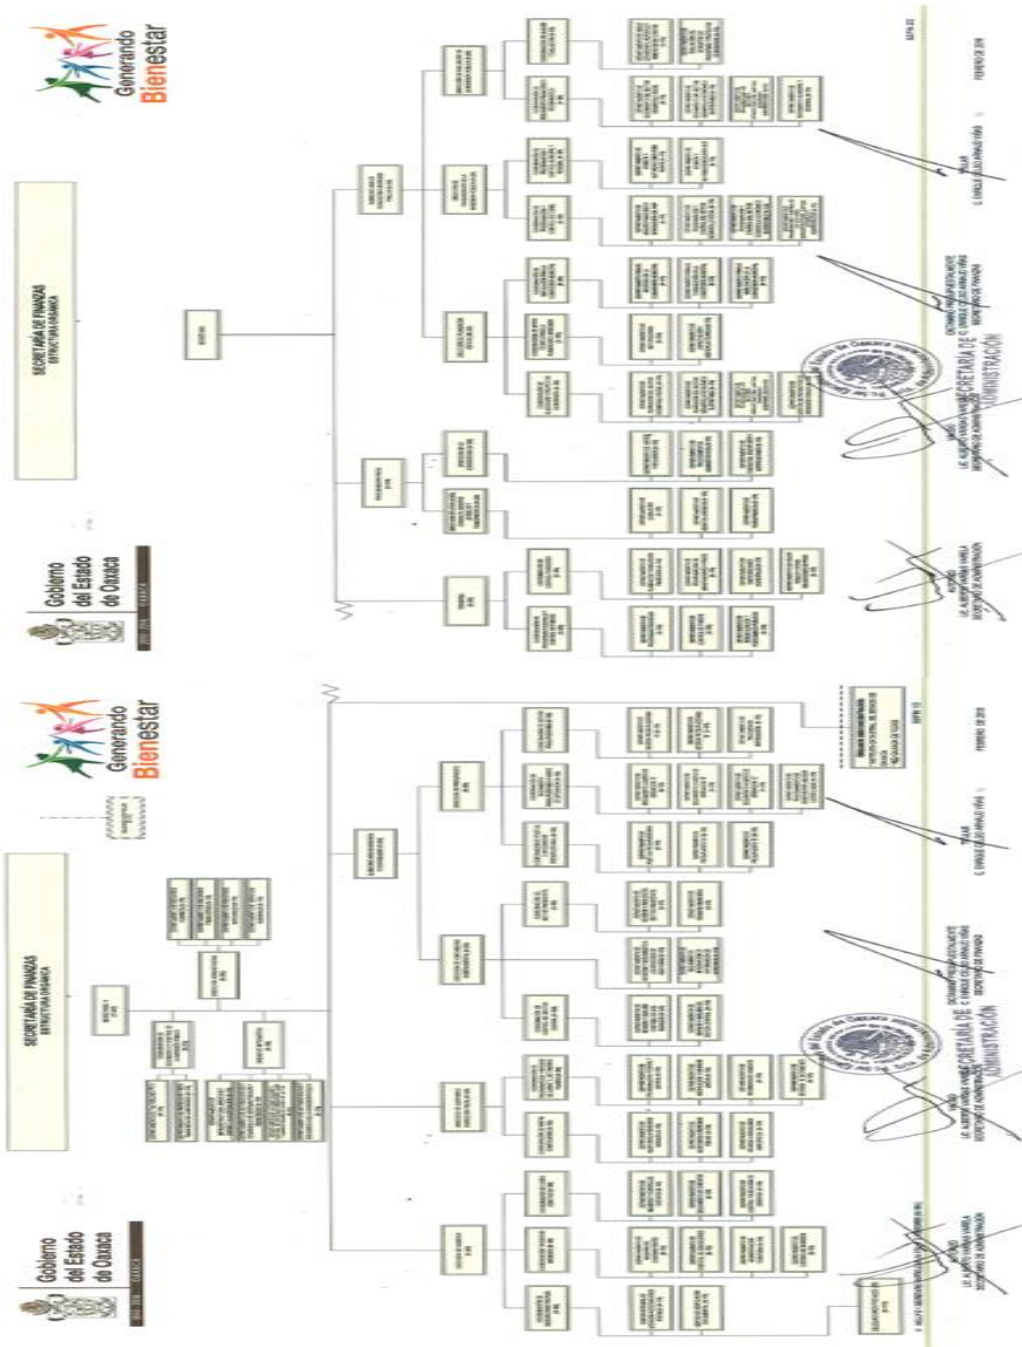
Gobierno del Estado de Oaxaca

SECRETARÍA DE FINANZAS
ESTRUCTURA ORGÁNICA

Generando Bienestar

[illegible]

SECRETARÍA DE ADMINISTRACIÓN

FEBRERO DE 2016

Gobierno del Estado de Oaxaca

SECRETARÍA DE FINANZAS
ESTRUCTURA ORGÁNICA

Generando Bienestar

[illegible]

SECRETARÍA DE ADMINISTRACIÓN

FEBRERO DE 2016